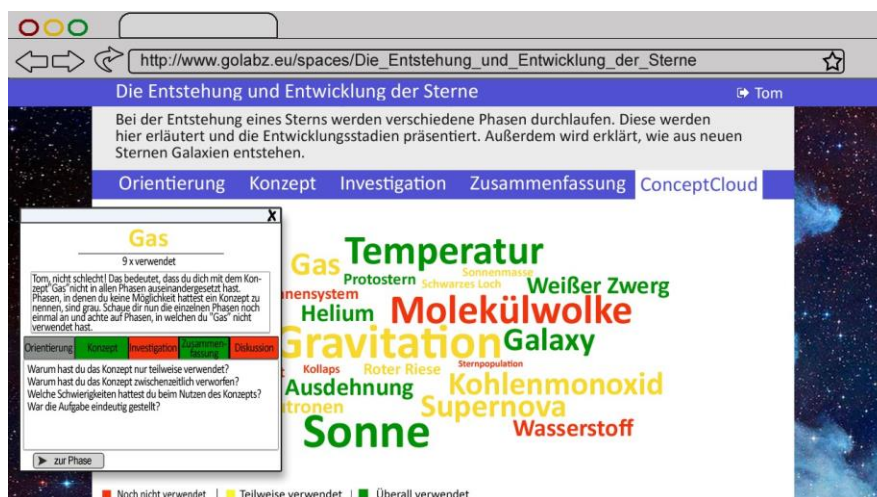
http://www.golabz.eu/spaces/Die_Entstehung_und_Entwicklung_der_Sterne

Die Entstehung und Entwicklung der Sterne

Tom

Bei der Entstehung eines Sterns werden verschiedene Phasen durchlaufen. Diese werden hier erläutert und die Entwicklungsstadien präsentiert. Außerdem wird erklärt, wie aus neuen Sternen Galaxien entstehen.

Orientierung Konzept Investigation Zusammenfassung ConceptCloud

X

Gas

9 x verwendet

Tom, nicht schlecht! Das bedeutet, dass du dich mit dem Konzept "Gas" nicht in allen Phasen auseinandergesetzt hast. Phasen, in denen du keine Möglichkeit hattest ein Konzept zu nennen, sind grau. Schaue dir nun die einzelnen Phasen noch einmal an und achte auf Phasen, in welchen du "Gas" nicht verwendet hast.

| Orientierung | Konzept | Investigation | Zusammenfassung | Diskussion |
|---|---|---|---|---|

Warum hast du das Konzept nur teilweise verwendet?
Warum hast du das Konzept zwischenzeitlich verworfen?
Welche Schwierigkeiten hattest du beim Nutzen des Konzepts?
War die Aufgabe eindeutig gestellt?

zur Phase

Gas Temperatur Protostern Sonnenmasse Schwarzes Loch Weißer Zwerg nensystem Helium Molekülwolke Gravitation Galaxy Sternpopulation Kollaps Roter Riese Ausdehnung Kohlenmonoxid tronen Supernova Sonne Wasserstoff

Noch nicht verwendet | Teilweise verwendet | Überall verwendet